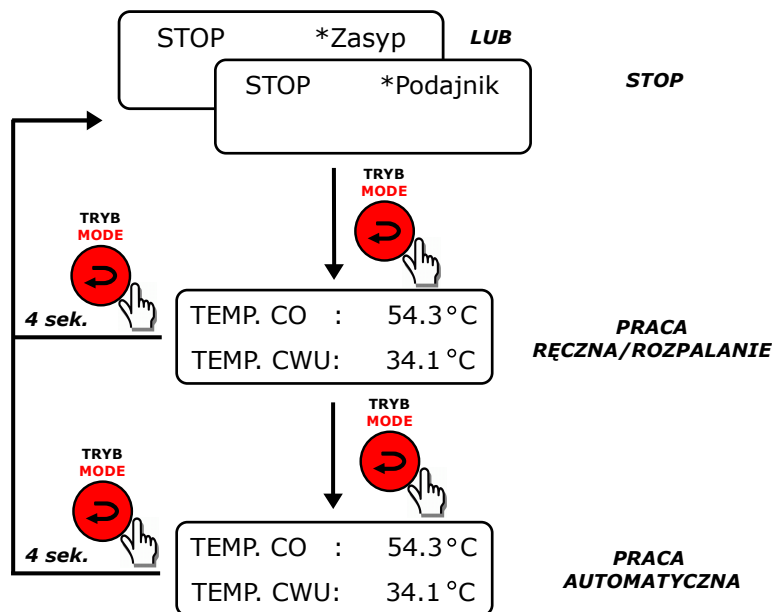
STOP *Zasyp

LUB

STOP *Podajnik

STOP

TRYB
MODE

TRYB
MODE

4 sek.

TEMP. CO : 54.3 °C
TEMP. CWU: 34.1 °C

PRACA
RĘCZNA/ROZPALANIE

TRYB
MODE

TRYB
MODE

4 sek.

TEMP. CO : 54.3 °C
TEMP. CWU: 34.1 °C

PRACA
AUTOMATYCZNA